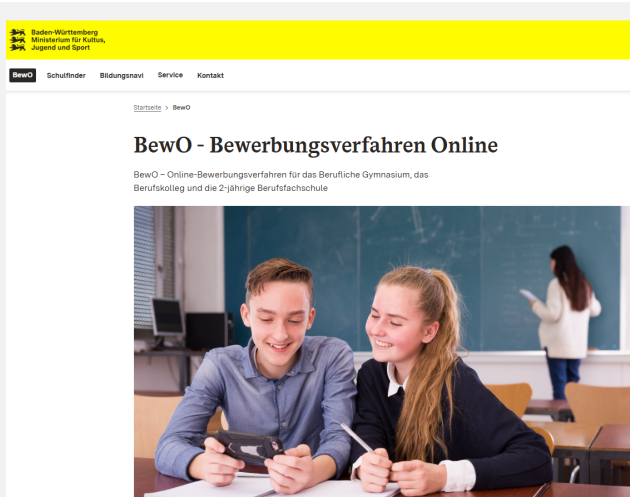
Baden-Württemberg
Ministerium für Kultus,
Jugend und Sport

BewO Schulfinder Bildungsnavi Service Kontakt

Startseite > BewO

BewO - Bewerbungsverfahren Online

BewO – Online-Bewerbungsverfahren für das Berufliche Gymnasium, das Berufskolleg und die 2-jährige Berufsfachschule